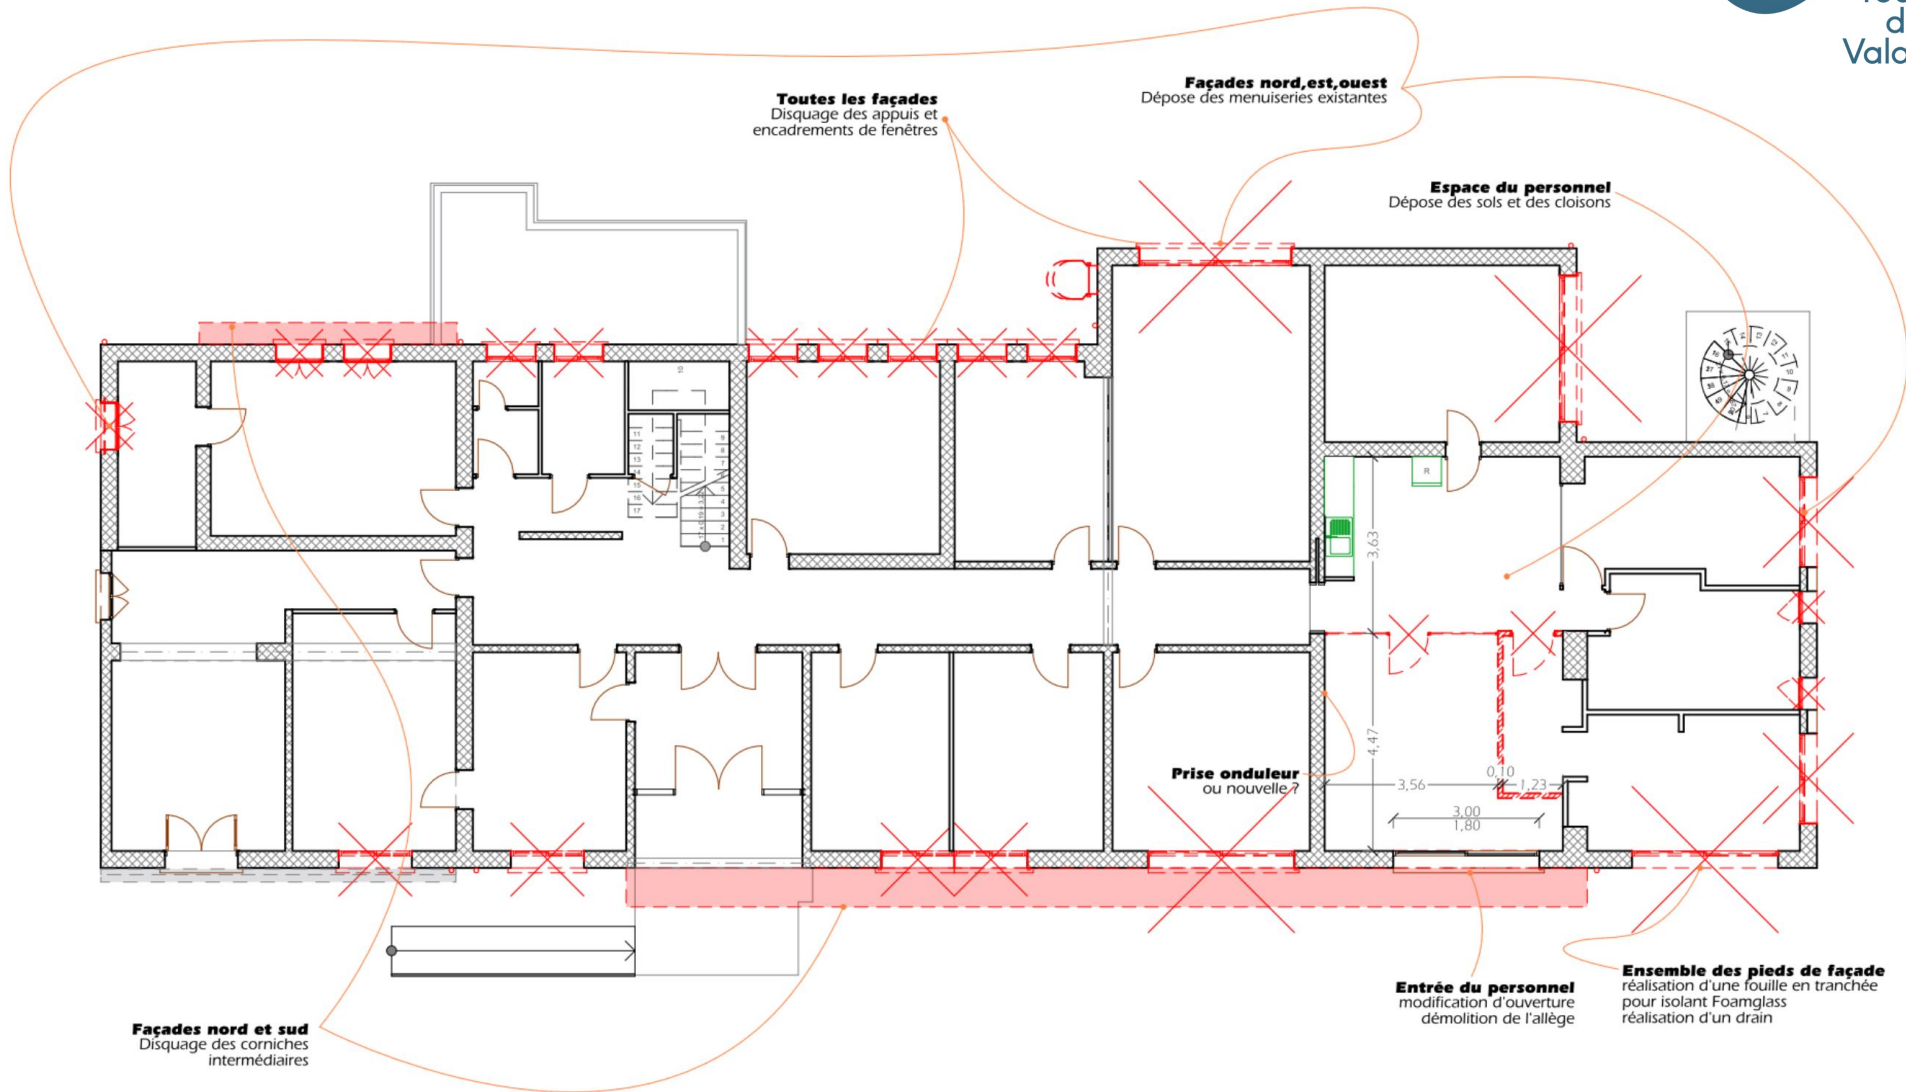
d
Valo

Toutes les façades
Disquage des appuis et encadrements de fenêtres

Façades nord,est,ouest
Dépose des menuiseries existantes

Espace du personnel
Dépose des sols et des cloisons

3,63

4,47

Prise onduleur
ou nouvelle ?

3,56

0,10

1,23

3,00
1,80

Entrée du personnel
modification d'ouverture
démolition de l'allège

Ensemble des pieds de façade
réalisation d'une fouille en tranchée
pour isolant Foamglass
réalisation d'un drain

Façades nord et sud
Disquage des corniches intermédiaires